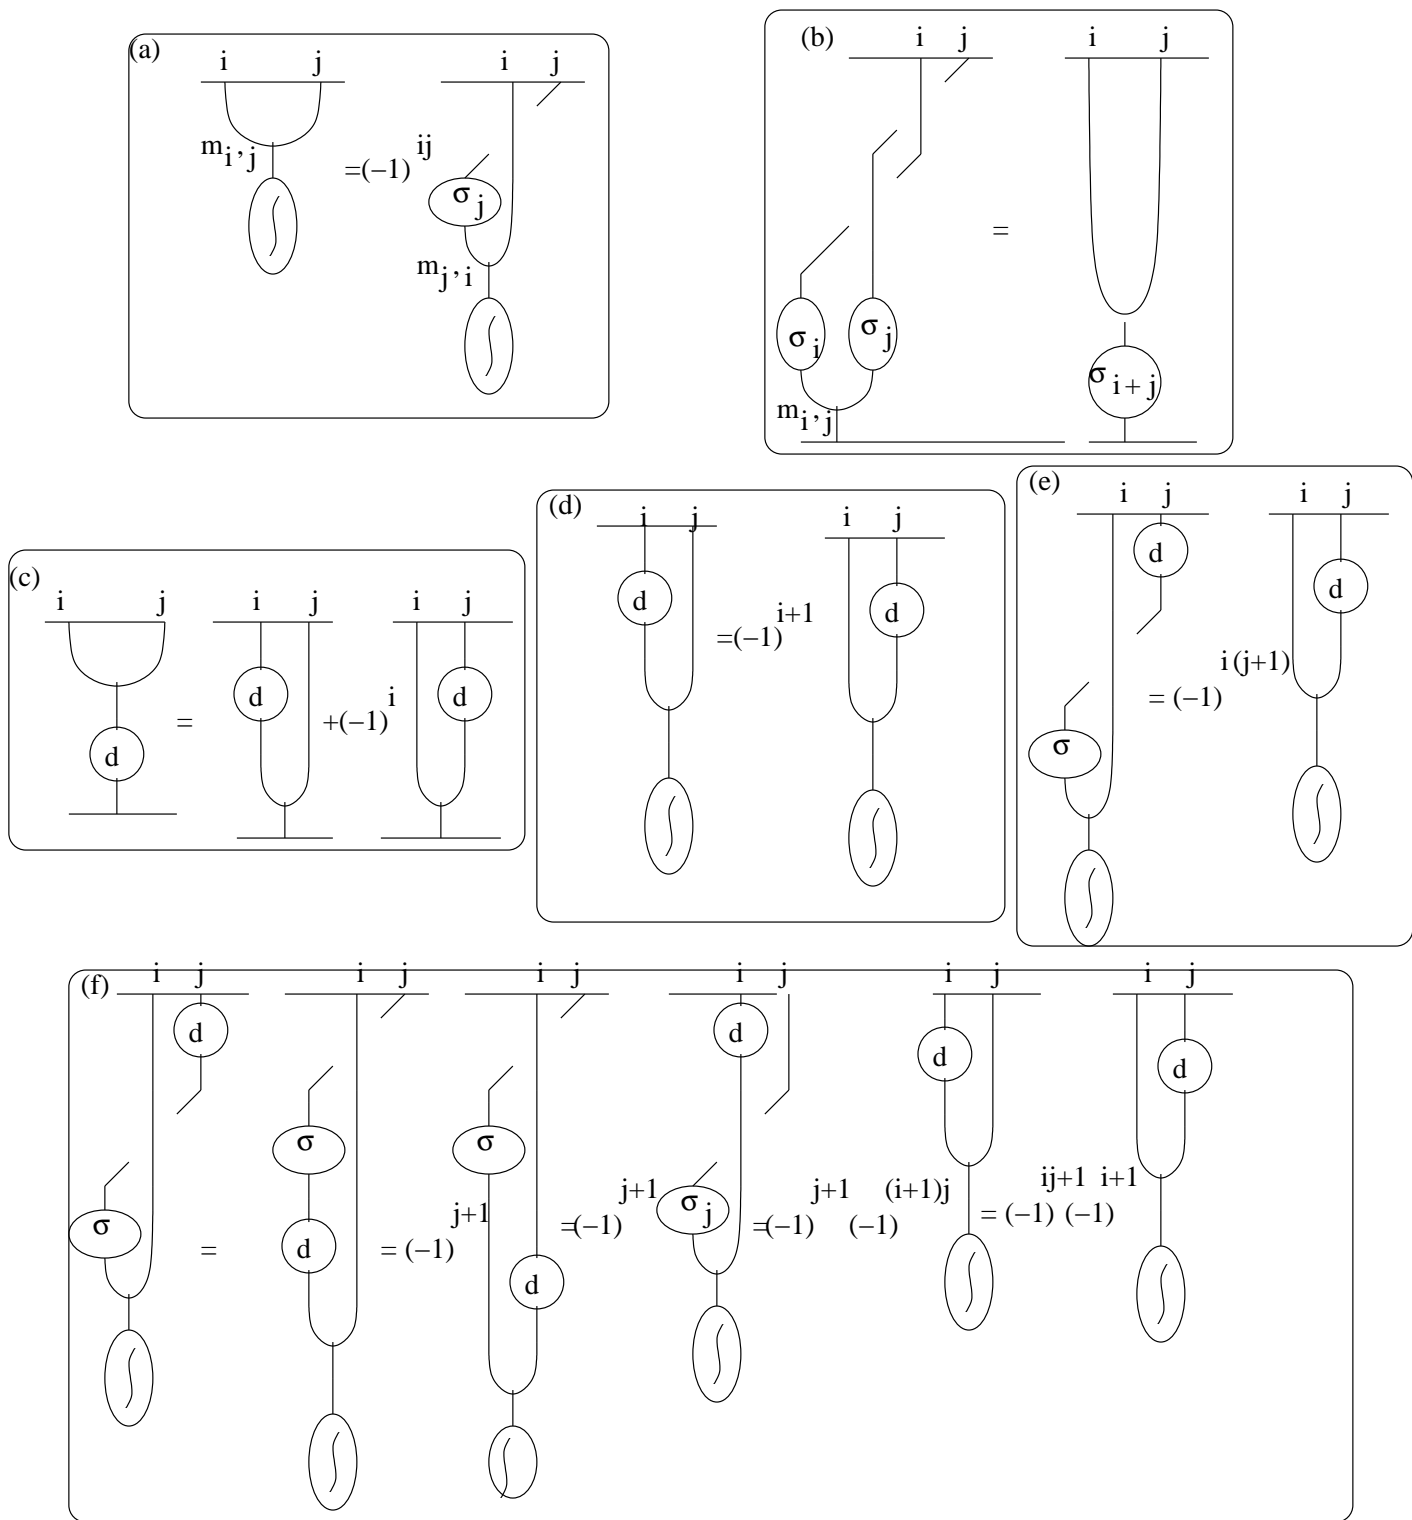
(a)
i j
$m_{i,j}$
$=(-1)^{ij}$
i j
$\sigma_j$
$m_{j,i}$
$\int$
$\int$

(b)
i j
i j
=
$\sigma_i$ $\sigma_j$
$m_{i,j}$
$\sigma_{i+j}$

(c)
i j
d
=
i j
d
$+(-1)^i$
i j
d

(d)
i j
d
$=(-1)^{i+1}$
i j
d
$\int$
$\int$

(e)
i j
d
$\sigma$
$= (-1)^{i(j+1)}$
i j
d
$\int$
$\int$

(f)
i j
d
$\sigma$
=
i j
$\sigma$
d
$= (-1)^{j+1}$
i j
$\sigma$
d
$=(-1)^{j+1}$
i j
d
$\sigma_j$
$=(-1)^{j+1} (-1)^{(i+1)j}$
i j
d
$= (-1)^{ij+1} (-1)^{i+1}$
i j
d
$\int$
$\int$
$\int$
$\int$
$\int$
$\int$